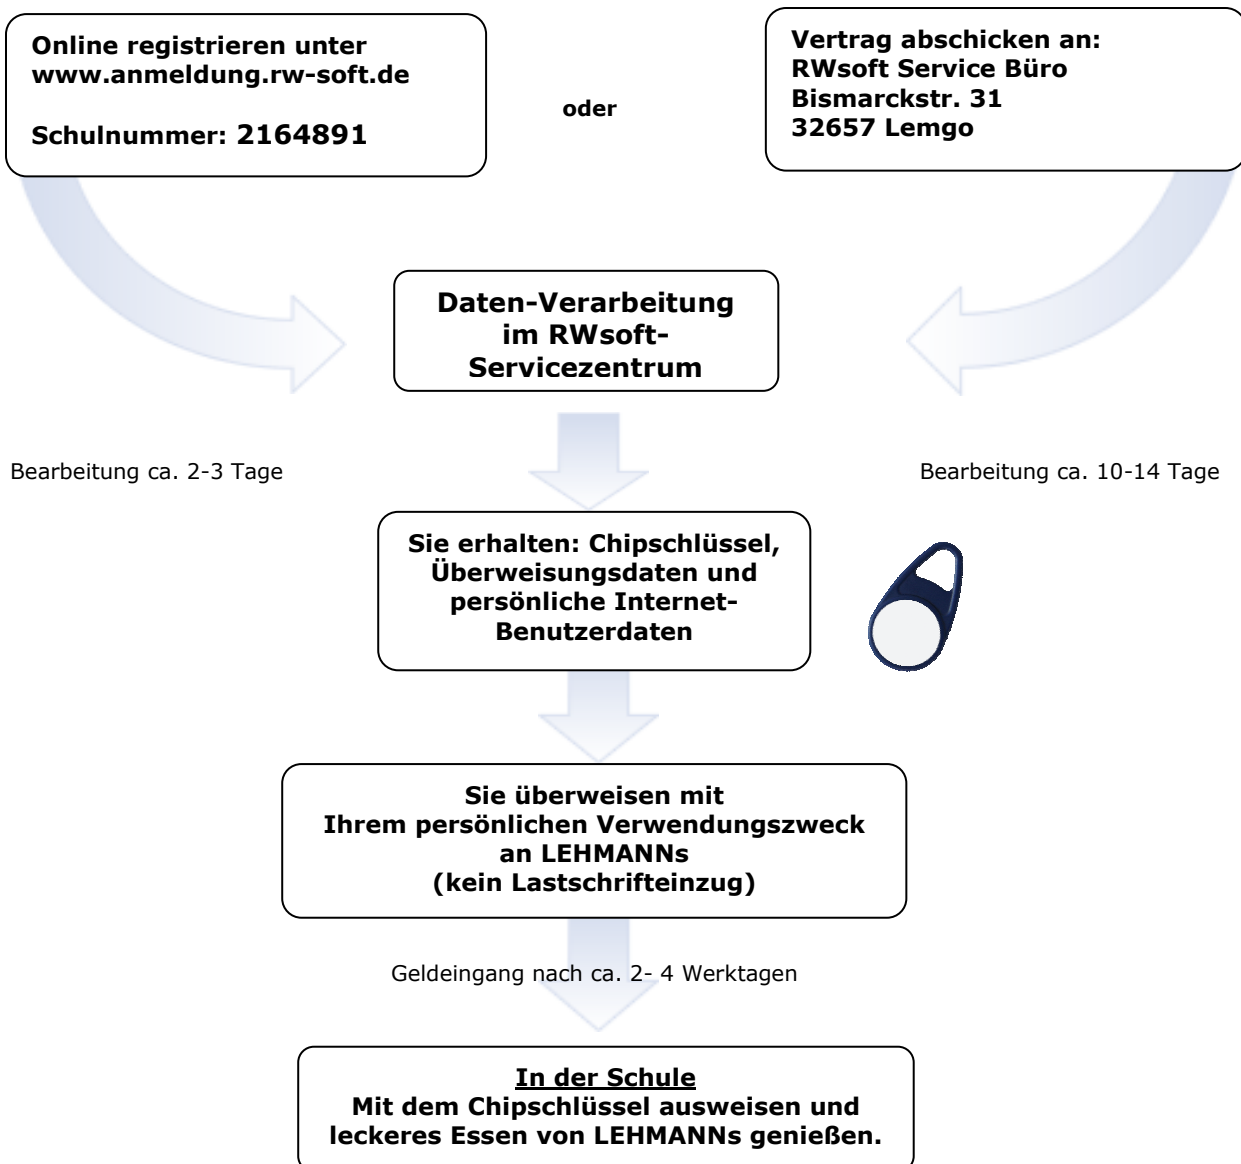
Online registrieren unter www.anmeldung.rw-soft.de

Schulnummer: 2164891

oder

Vertrag abschicken an:
RWsoft Service Büro
Bismarckstr. 31
32657 Lemgo

Daten-Verarbeitung im RWsoft-Servicezentrum

Bearbeitung ca. 2-3 Tage

Bearbeitung ca. 10-14 Tage

Sie erhalten: Chipschlüssel, Überweisungsdaten und persönliche Internet-Benutzerdaten

Sie überweisen mit Ihrem persönlichen Verwendungszweck an LEHMANNs (kein Lastschrifteinzug)

Geldeingang nach ca. 2- 4 Werktagen

In der Schule
Mit dem Chipschlüssel ausweisen und leckeres Essen von LEHMANNs genießen.